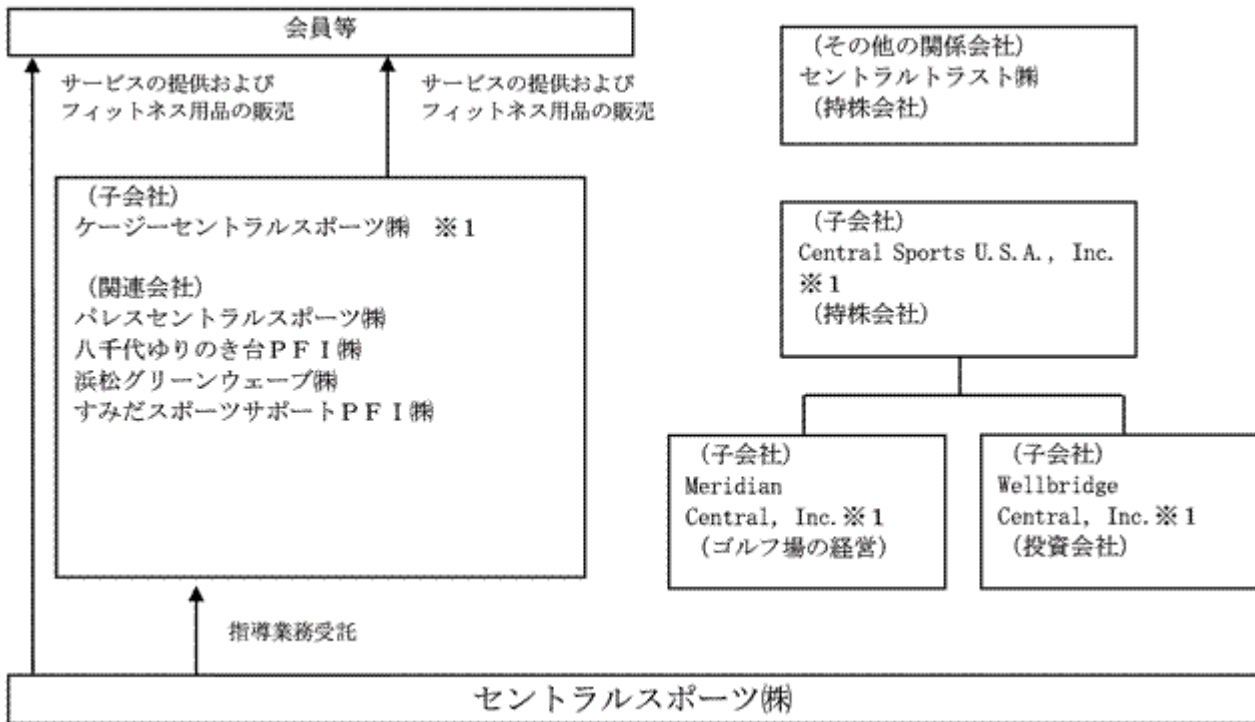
会員等

サービスの提供および
フィットネス用品の販売

サービスの提供および
フィットネス用品の販売

（子会社）
ケージーセントラルスポーツ㈱　※１

（関連会社）
パレスセントラルスポーツ㈱
八千代ゆりのき台ＰＦＩ㈱
浜松グリーンウェーブ㈱
すみだスポーツサポートＰＦＩ㈱

指導業務受託

（その他の関係会社）
セントラルトラスト㈱
（持株会社）

（子会社）
Central Sports U.S.A., Inc.
※１
（持株会社）

（子会社）
Meridian
Central, Inc.※１
（ゴルフ場の経営）

（子会社）
Wellbridge
Central, Inc.※１
（投資会社）

セントラルスポーツ㈱